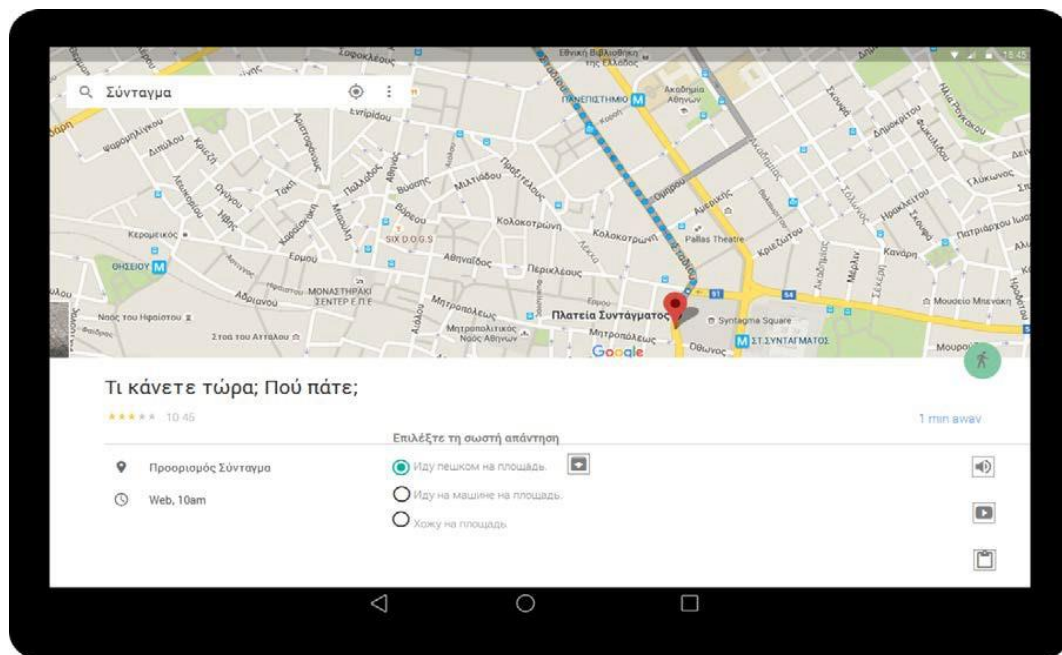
Σύνταγμα

Σοφοκλέους
Εθνική Βιβλιοθήκη της Ελλάδος
ΠΑΝΕΠΙΣΤΗΜΙΟ
Ακαδημία Αθηνών
Ευριπίδου
Ψαρομηλίγκου
Αθηνάς
Αριστείδου
Σταδίου
Ακαδημίας
Σκουφά
Κολοκοτρώνη
Κεραμεικός
Pallas Theatre
ΘΗΣΕΙΟ
Ερμού
SIX D.O.G.S
Αθηναΐδος
Περικλέους
Κανάρη
Πατριάρχου Ιωακείμ
ΜΟΝΑΣΤΗΡΑΚΙ
Αδριανού
Μητροπόλεως
Πλατεία Συντάγματος
Μουσείο Μπενάκη
Ναός του Ηφαίστου
Μητροπολιτικός Ναός Αθηνών
Syntagma Square
Στοά του Αττάλου
Μητροπόλεως
Όθωνος
ΣΥΝΤΑΓΜΑΤΟΣ
Google

Τι κάνετε τώρα; Πού πάτε;
★★★★★ 10 45
1 min away

Επιλέξτε τη σωστή απάντηση
Προορισμός Σύνταγμα
Web, 10am
Иду пешком на площадь.
Иду на машине на площадь.
Хожу на площадь.